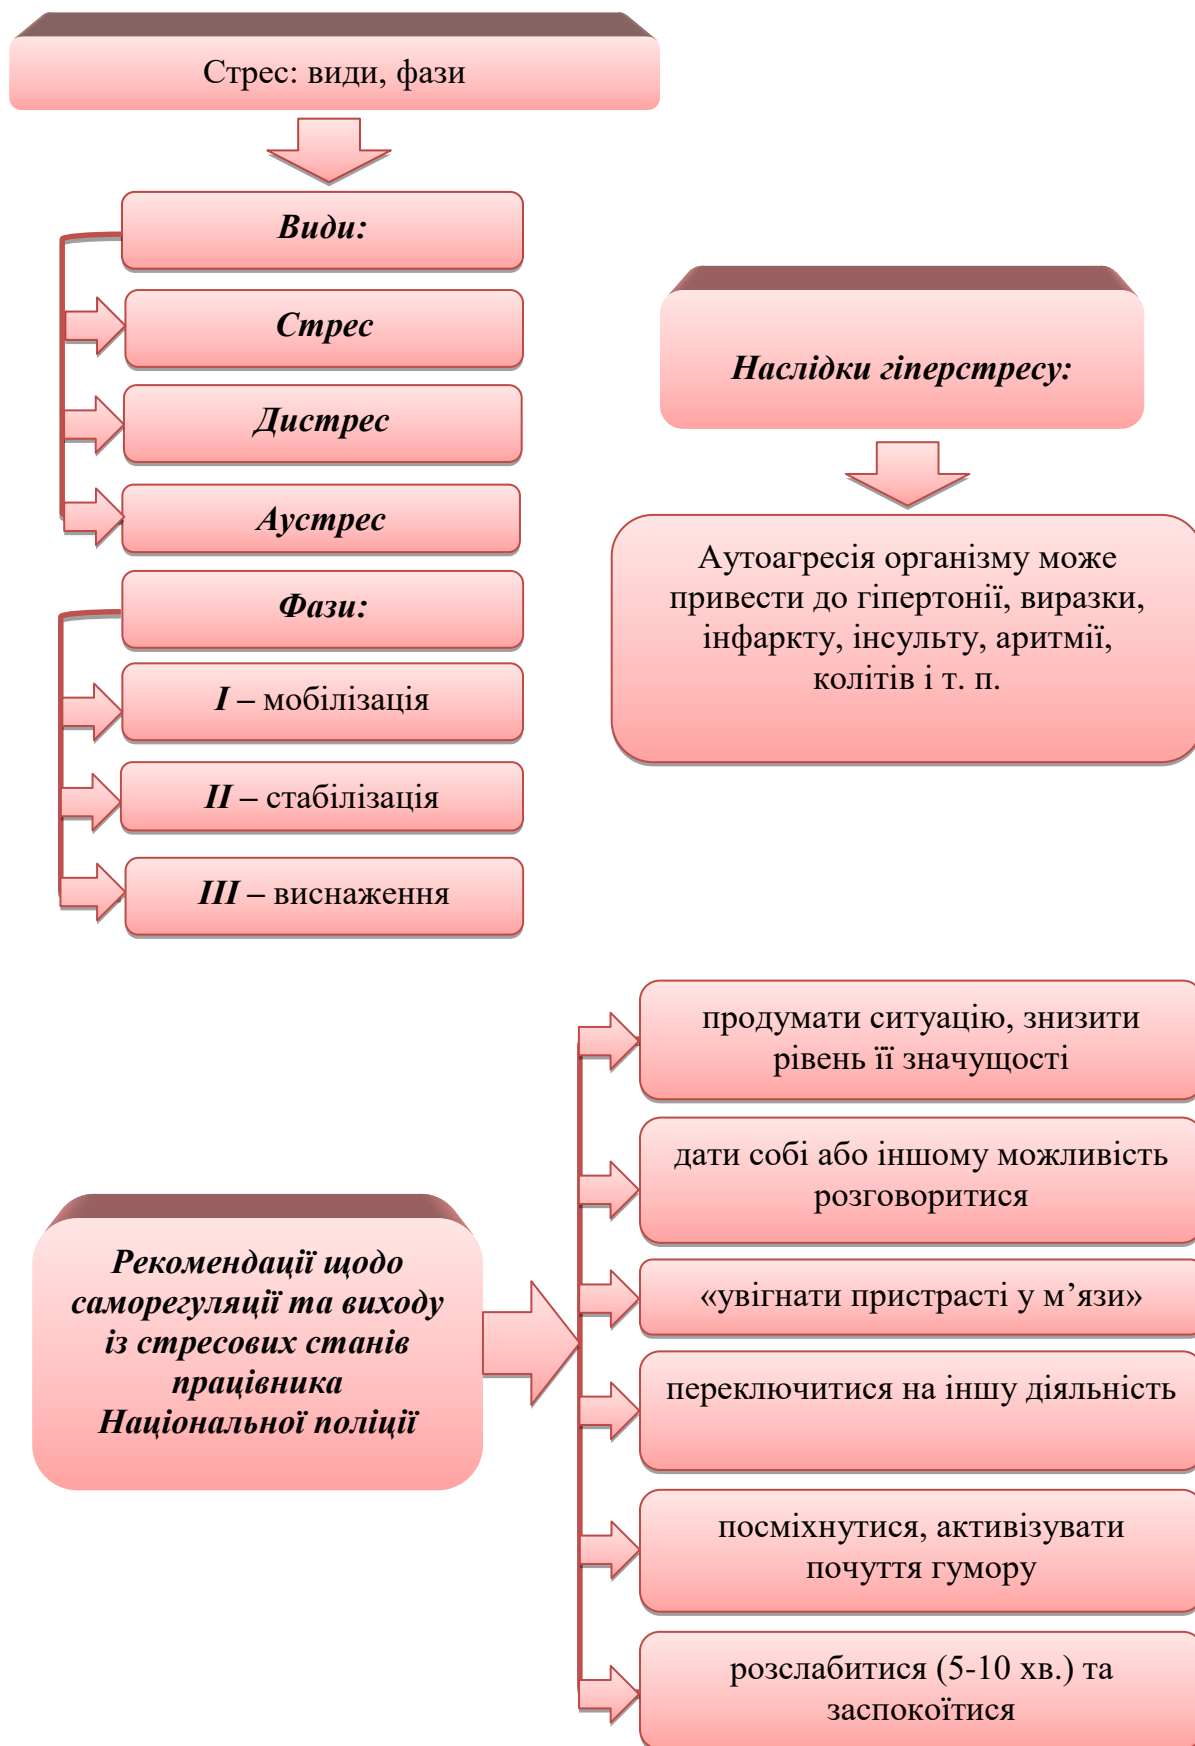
Стрес: види, фази

Види:

Стрес

Дистрес

Аустрес

Фази:

I – мобілізація

II – стабілізація

III – виснаження

Наслідки гіперстресу:

Аутоагресія організму може привести до гіпертонії, виразки, інфаркту, інсульту, аритмії, колітів і т. п.

Рекомендації щодо саморегуляції та виходу із стресових станів працівника Національної поліції

продумати ситуацію, знизити рівень її значущості

дати собі або іншому можливість розговоритися

«увігнати пристрасті у м'язи»

переключитися на іншу діяльність

посміхнутися, активізувати почуття гумору

розслабитися (5-10 хв.) та заспокоїтися